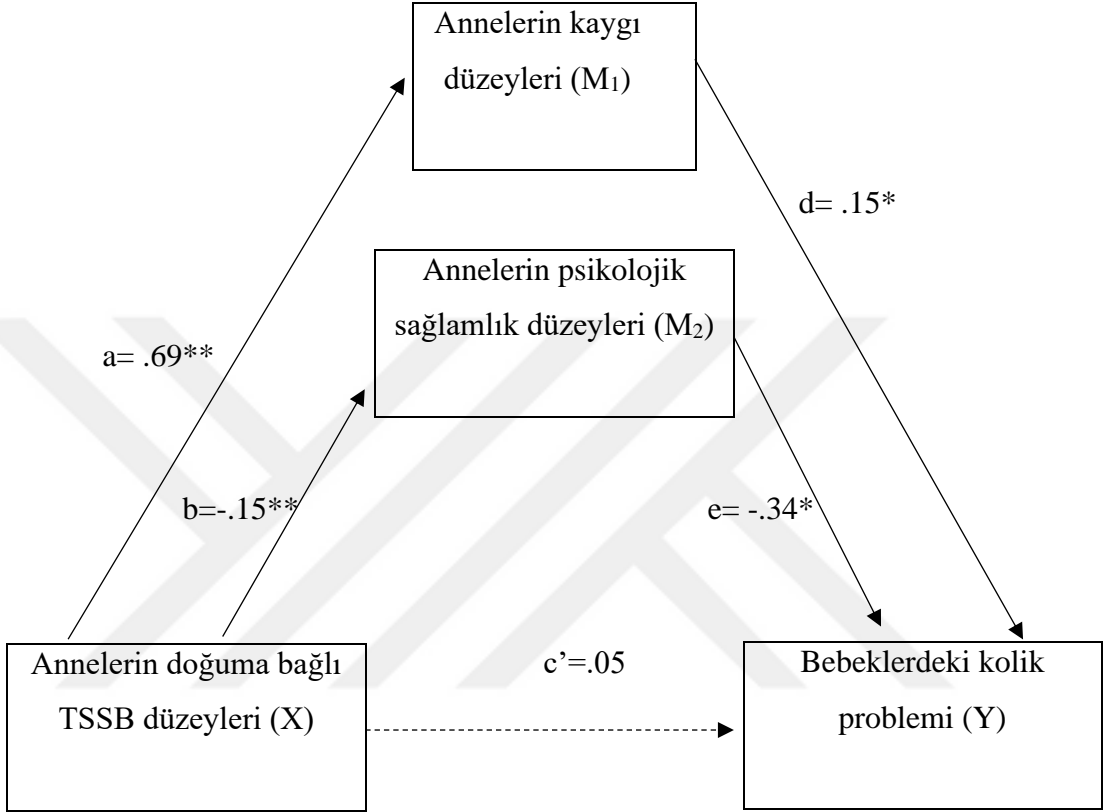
Annelerin kaygı düzeyleri ($M_1$)

d= .15*

Annelerin psikolojik sağlamlık düzeyleri ($M_2$)

a= .69**

b=-.15**

e= -.34*

Annelerin doğuma bağlı TSSB düzeyleri (X)

c’=.05

Bebeklerdeki kolik problemi (Y)